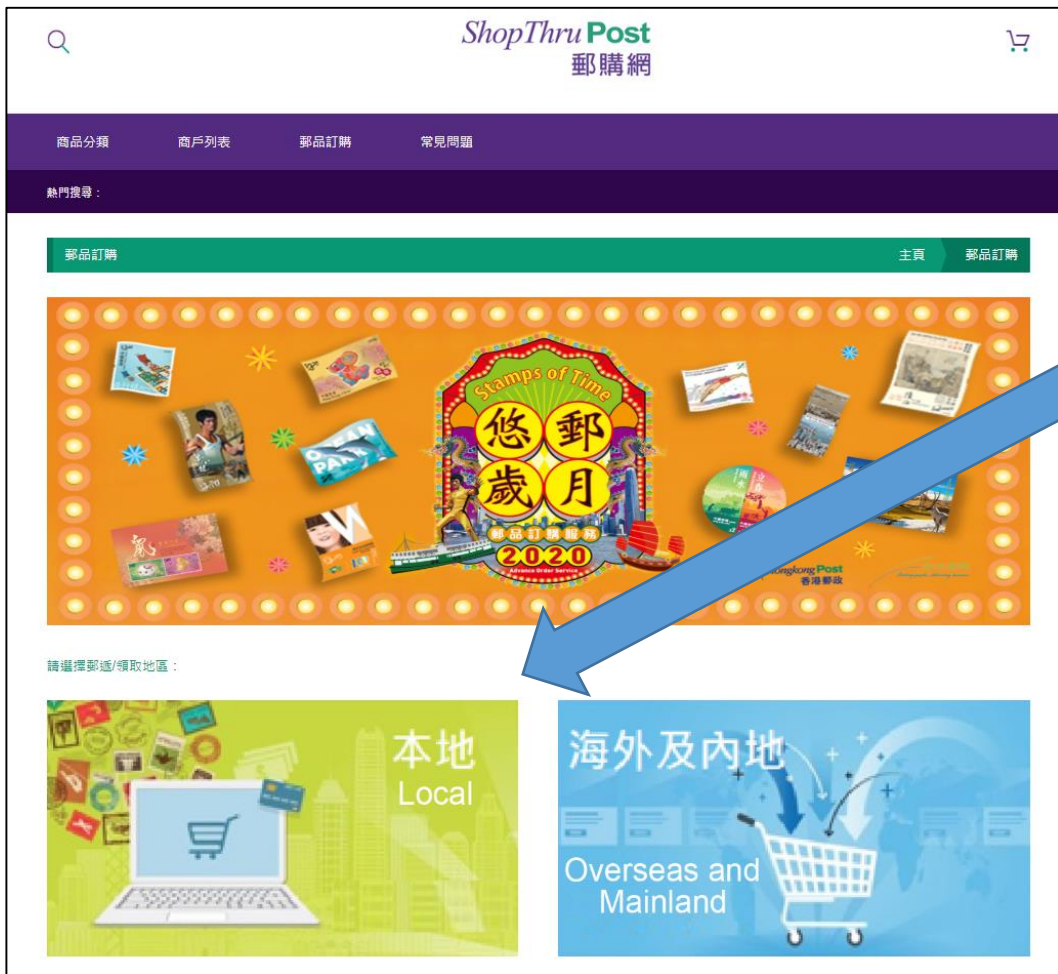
ShopThru Post
郵購網

商品分類
商戶列表
郵品訂購
常見問題

熱門搜尋：

郵品訂購
主頁
郵品訂購

Stamps of Time
悠郵
歲月
郵品訂購服務
2020
Advance Order Service
Hongkong Post
香港郵政

請選擇郵遞/領取地區：

本地
Local

海外及內地
Overseas and Mainland